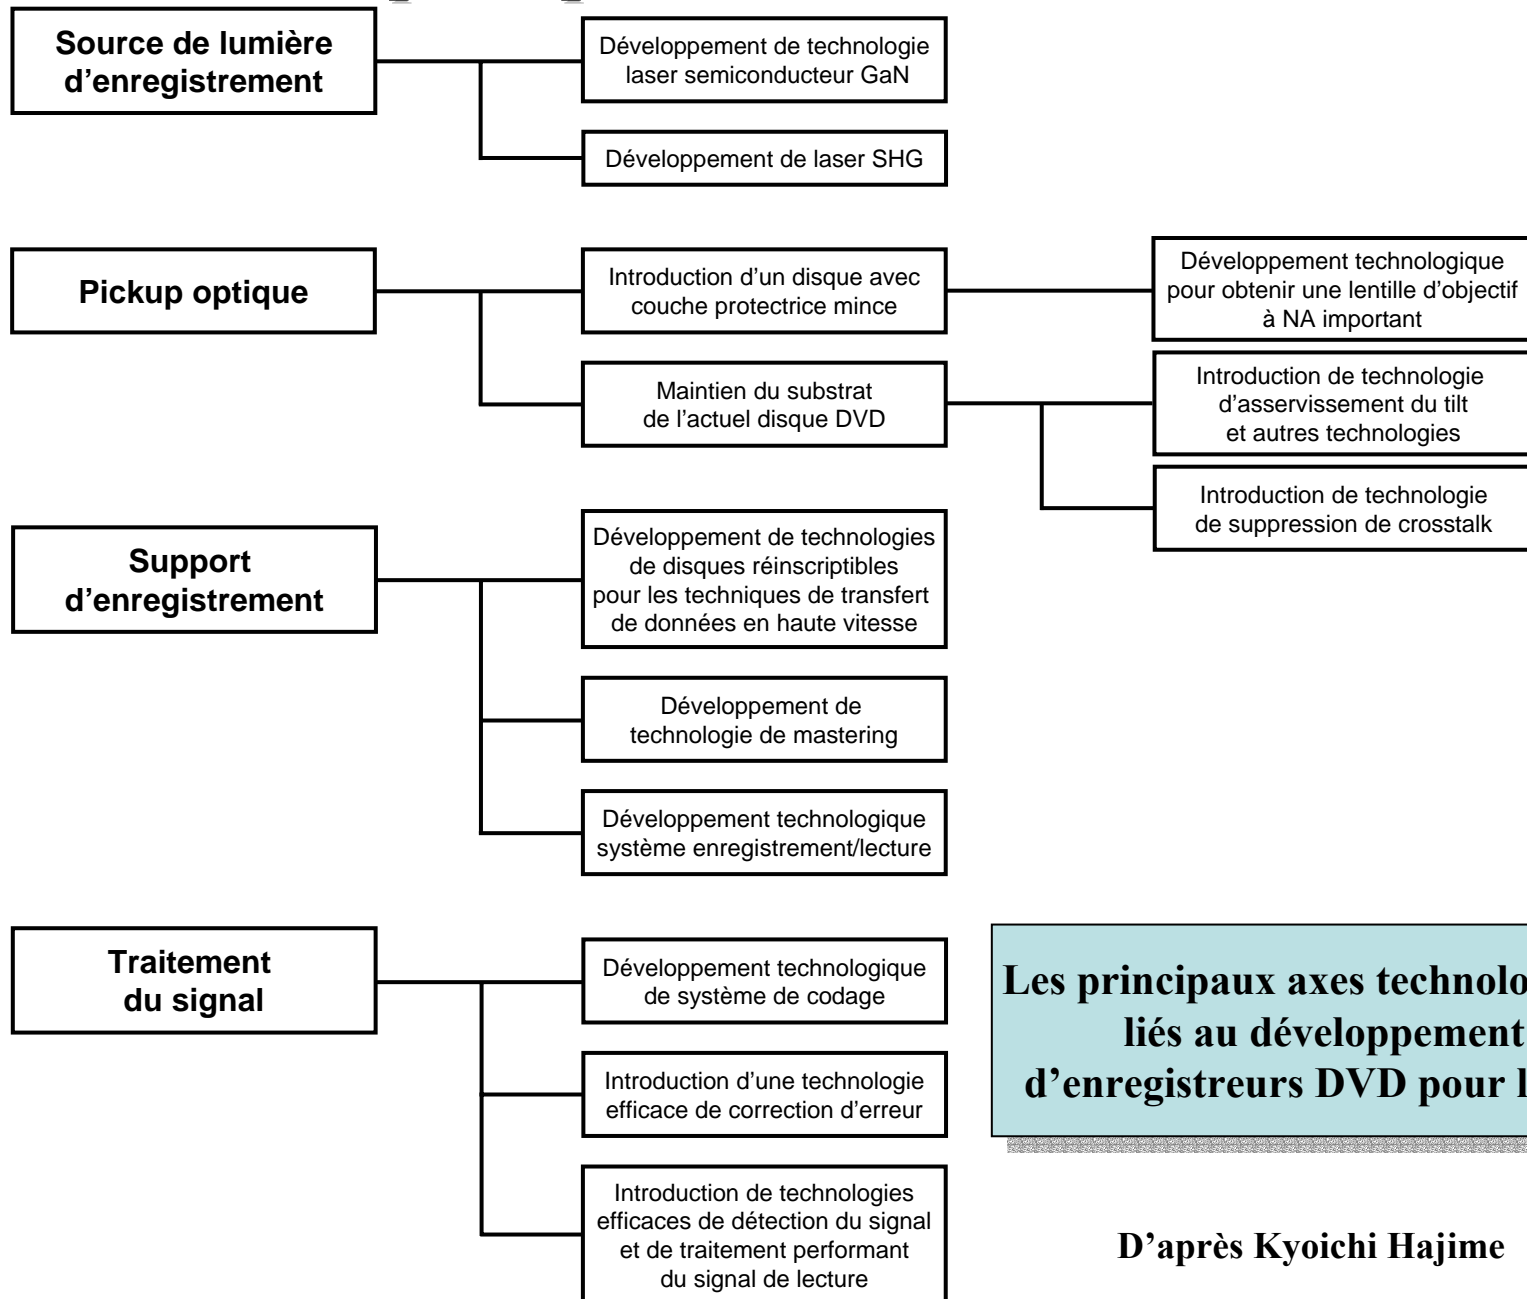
Source de lumière d'enregistrement

Développement de technologie laser semiconducteur GaN

Développement de laser SHG

Pickup optique

Introduction d'un disque avec couche protectrice mince

Développement technologique pour obtenir une lentille d'objectif à NA important

Maintien du substrat de l'actuel disque DVD

Introduction de technologie d'asservissement du tilt et autres technologies

Introduction de technologie de suppression de crosstalk

Support d'enregistrement

Développement de technologies de disques réinscriptibles pour les techniques de transfert de données en haute vitesse

Développement de technologie de mastering

Développement technologique système enregistrement/lecture

Traitement du signal

Développement technologique de système de codage

Introduction d'une technologie efficace de correction d'erreur

Introduction de technologies efficaces de détection du signal et de traitement performant du signal de lecture

Les principaux axes technolo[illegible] liés au développement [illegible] d'enregistreurs DVD pour l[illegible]

D'après Kyoichi Hajime